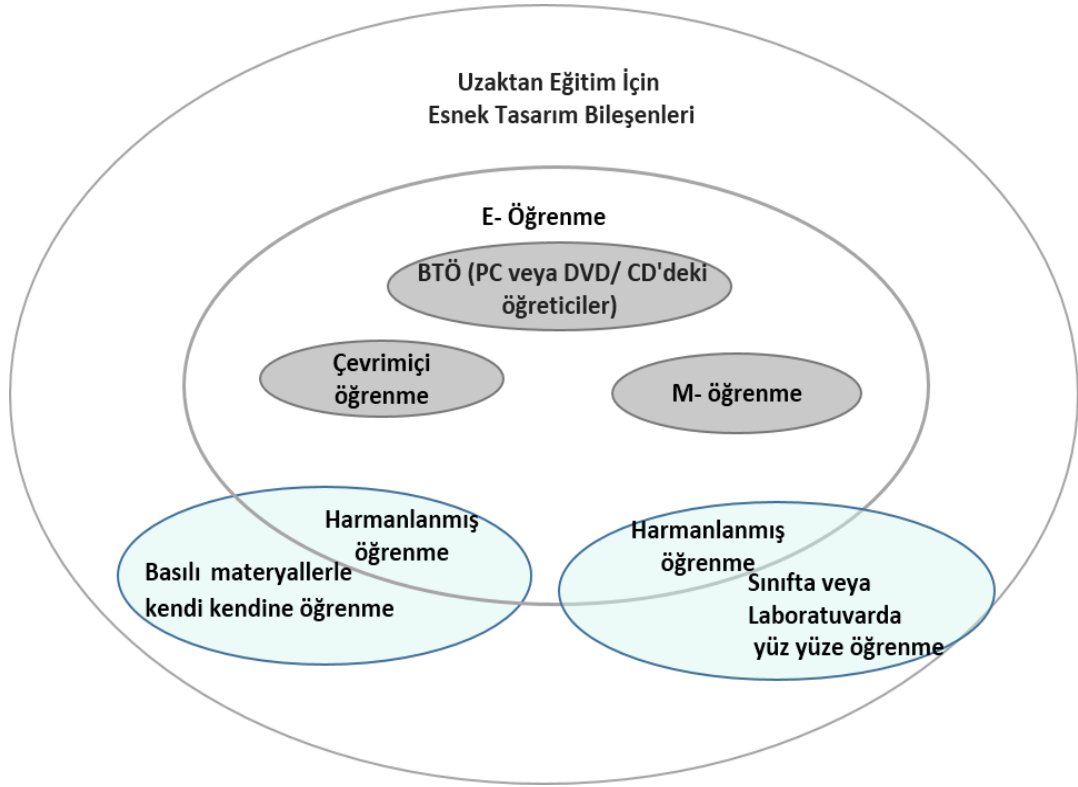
Uzaktan Eğitim İçin
Esnek Tasarım Bileşenleri

E- Öğrenme

BTÖ (PC veya DVD/ CD'deki öğreticiler)

Çevrimiçi öğrenme

M- öğrenme

Harmanlanmış öğrenme

Basılı materyallerle kendi kendine öğrenme

Harmanlanmış öğrenme

Sınıfta veya Laboratuvarda yüz yüze öğrenme